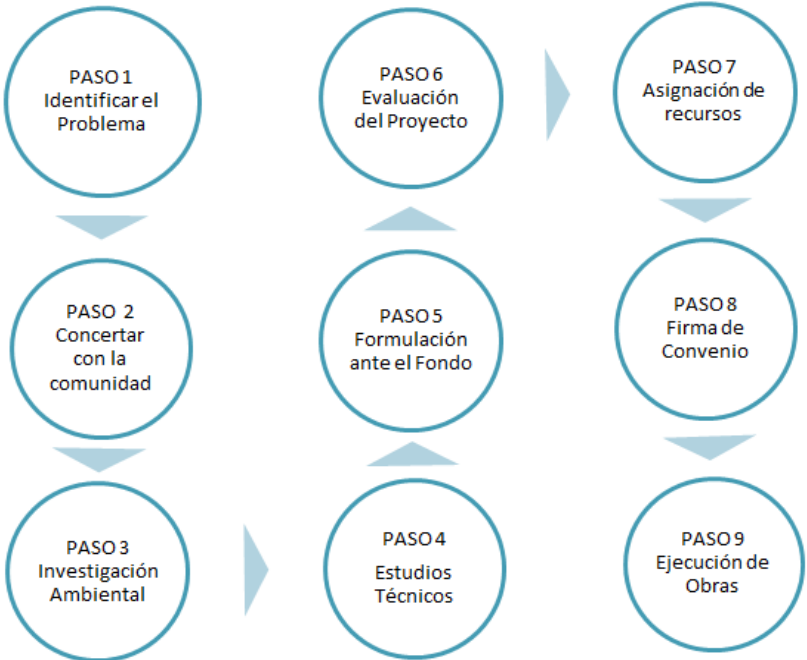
PASO 1
Identificar el Problema

PASO 2
Concertar con la comunidad

PASO 3
Investigación Ambiental

PASO 4
Estudios Técnicos

PASO 5
Formulación ante el Fondo

PASO 6
Evaluación del Proyecto

PASO 7
Asignación de recursos

PASO 8
Firma de Convenio

PASO 9
Ejecución de Obras